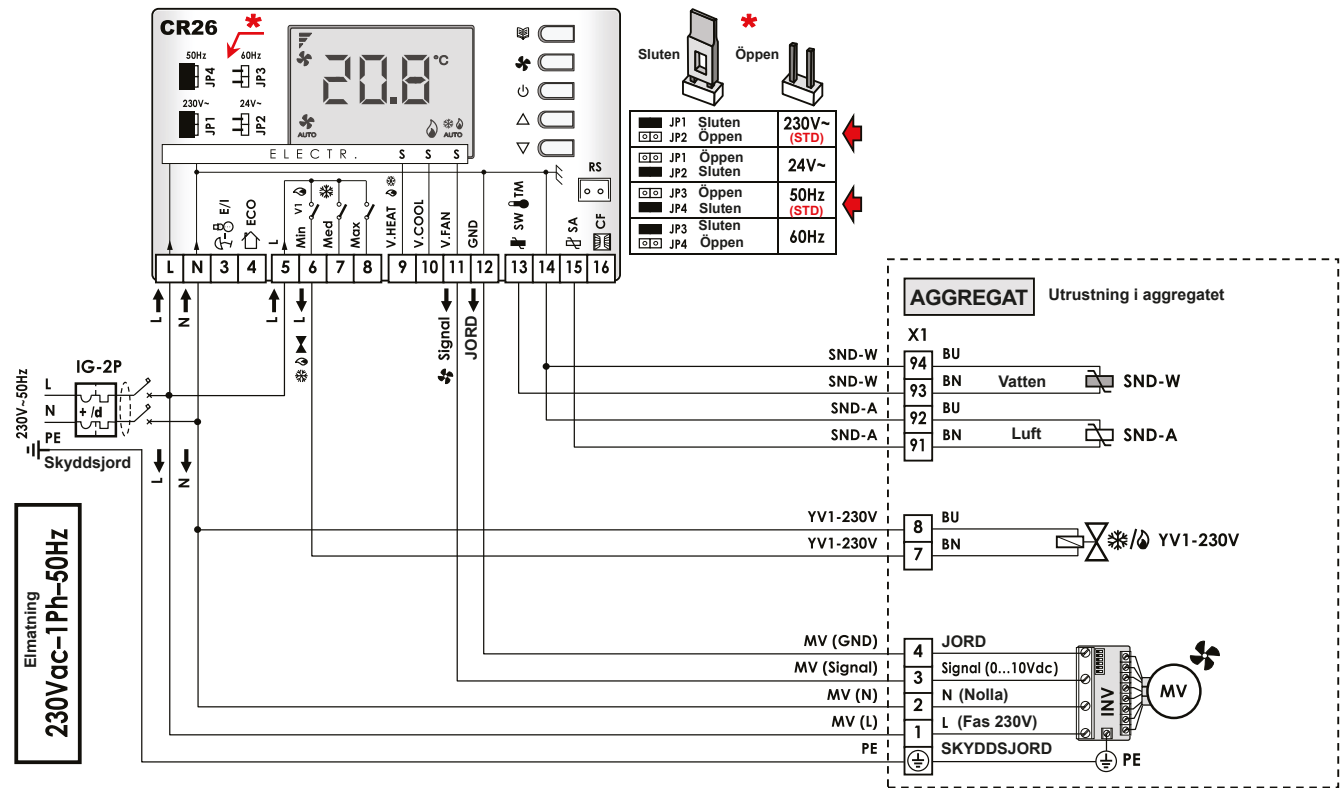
CR26
*
50Hz JP4
60Hz JP3
230V~ JP1
24V~ JP2
20.8 °C
AUTO
AUTO
ELECTR. S S S
RS
E/I
ECO
V1
Min
Med
Max
V.HEAT
V.COOL
V.FAN
GND
SW TM
SA
CF
L
N
3
4
5
6
7
8
9
10
11
12
13
14
15
16
L
N
L
L
Signal
JORD

*
Sluten
Öppen

| | |
|---|---|
| JP1 Sluten JP2 Öppen | 230V~ (STD) |
| JP1 Öppen JP2 Sluten | 24V~ |
| JP3 Öppen JP4 Sluten | 50Hz (STD) |
| JP3 Sluten JP4 Öppen | 60Hz |

AGGREGAT
Utrustning i aggregatet
X1
SND-W 94 BU
SND-W 93 BN Vatten SND-W
SND-A 92 BU
SND-A 91 BN Luft SND-A
YV1-230V 8 BU
YV1-230V 7 BN YV1-230V
MV (GND) 4 JORD
MV (Signal) 3 Signal (0...10Vdc)
MV (N) 2 N (Nolla)
MV (L) 1 L (Fas 230V)
PE SKYDDSJORD
PE
INV
MV

230V~50Hz
IG-2P
L
N
PE
+ /d
Skyddsjord
L
N

Elmatning
230Vac-1Ph-50Hz